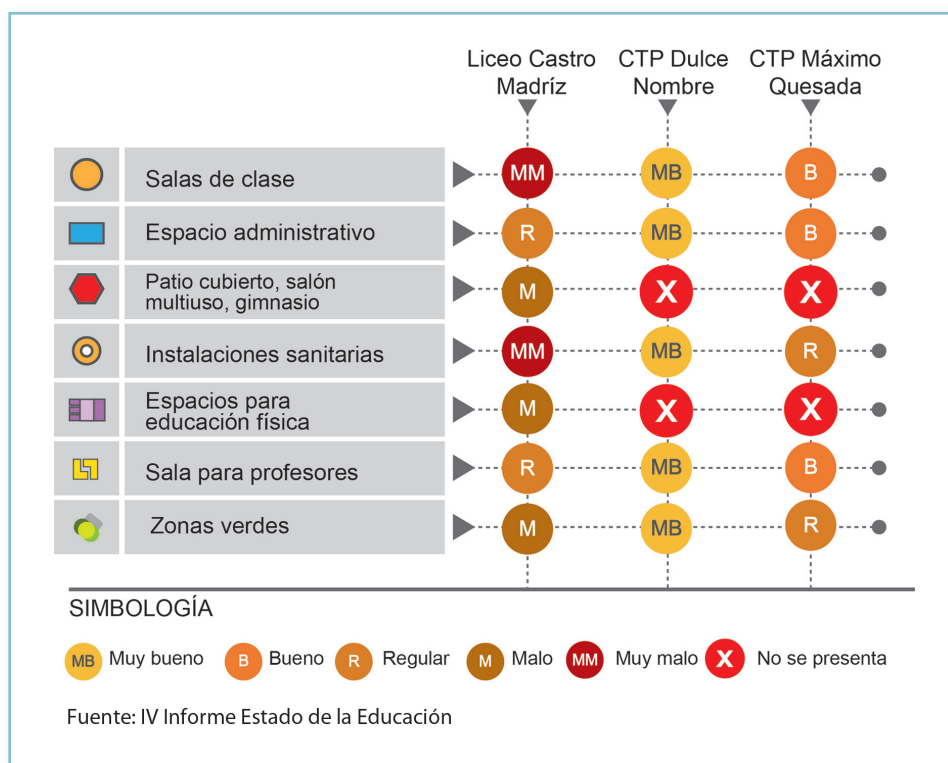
| | Liceo Castro Madríz | CTP Dulce Nombre | CTP Máximo Quesada |
|---|---|---|---|
| Salas de clase | MM | MB | B |
| Espacio administrativo | R | MB | B |
| Patio cubierto, salón multiuso, gimnasio | M | X | X |
| Instalaciones sanitarias | MM | MB | R |
| Espacios para educación física | M | X | X |
| Sala para profesores | R | MB | B |
| Zonas verdes | M | MB | R |

SIMBOLOGÍA

MB Muy bueno B Bueno R Regular M Malo MM Muy malo X No se presenta

Fuente: IV Informe Estado de la Educación